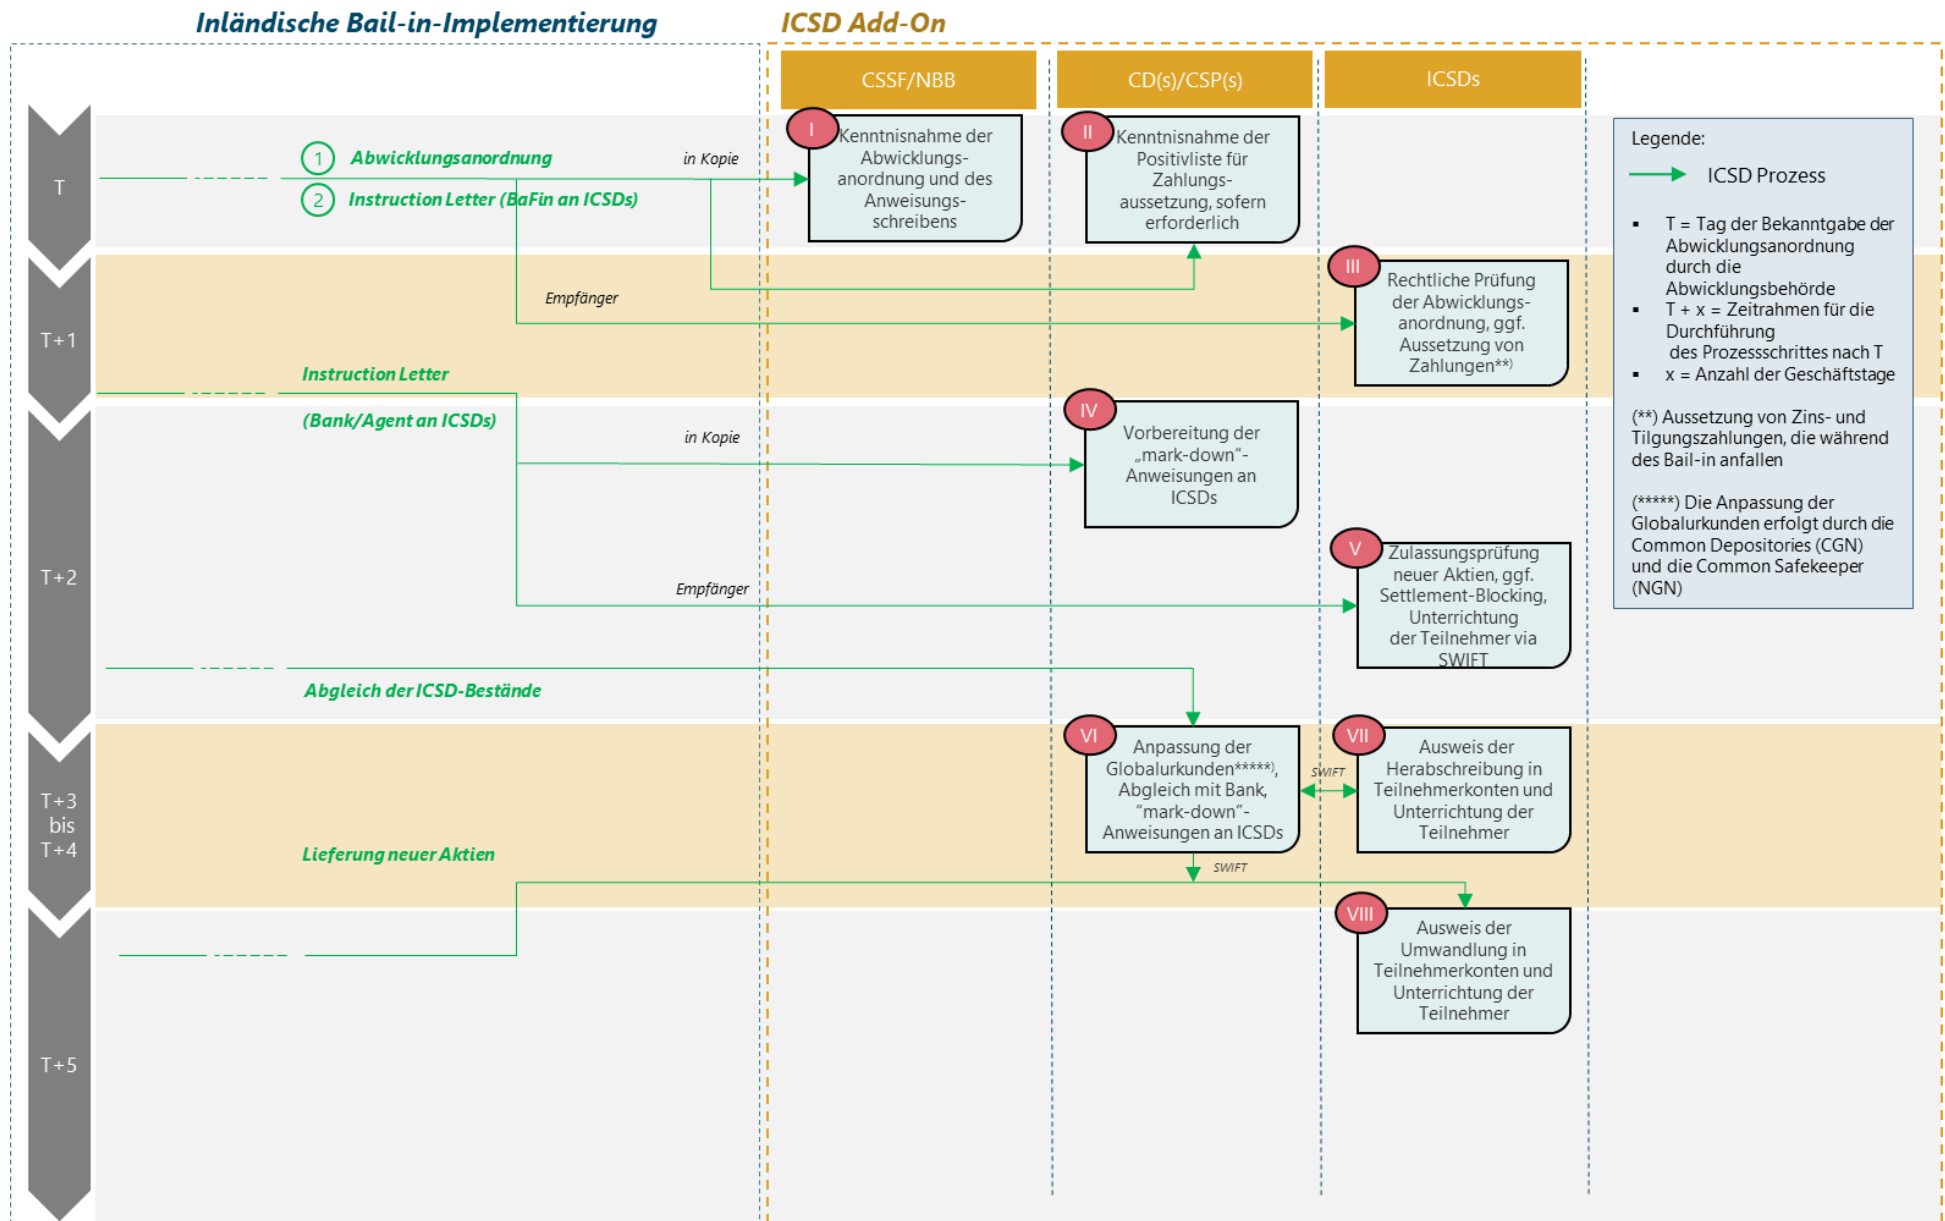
Inländische Bail-in-Implementierung

ICSD Add-On

CSSF/NBB

CD(s)/CSP(s)

ICSDs

T

1 Abwicklungsanordnung

2 Instruction Letter (BaFin an ICSDs)

in Kopie

I Kenntnisnahme der Abwicklungsanordnung und des Anweisungsschreibens

II Kenntnisnahme der Positivliste für Zahlungsaussetzung, sofern erforderlich

Legende:

ICSD Prozess

- T = Tag der Bekanntgabe der Abwicklungsanordnung durch die Abwicklungsbehörde
- T + x = Zeitrahmen für die Durchführung des Prozessschrittes nach T
- x = Anzahl der Geschäftstage

(**) Aussetzung von Zins- und Tilgungszahlungen, die während des Bail-in anfallen

(*****) Die Anpassung der Globalurkunden erfolgt durch die Common Depositories (CGN) und die Common Safekeeper (NGN)

T+1

Empfänger

III Rechtliche Prüfung der Abwicklungsanordnung, ggf. Aussetzung von Zahlungen**)

Instruction Letter

(Bank/Agent an ICSDs)

in Kopie

IV Vorbereitung der „mark-down"-Anweisungen an ICSDs

T+2

V Zulassungsprüfung neuer Aktien, ggf. Settlement-Blocking, Unterrichtung der Teilnehmer via SWIFT

Empfänger

Abgleich der ICSD-Bestände

T+3 bis T+4

VI Anpassung der Globalurkunden*****), Abgleich mit Bank, "mark-down"-Anweisungen an ICSDs

SWIFT

VII Ausweis der Herabschreibung in Teilnehmerkonten und Unterrichtung der Teilnehmer

Lieferung neuer Aktien

SWIFT

VIII Ausweis der Umwandlung in Teilnehmerkonten und Unterrichtung der Teilnehmer

T+5